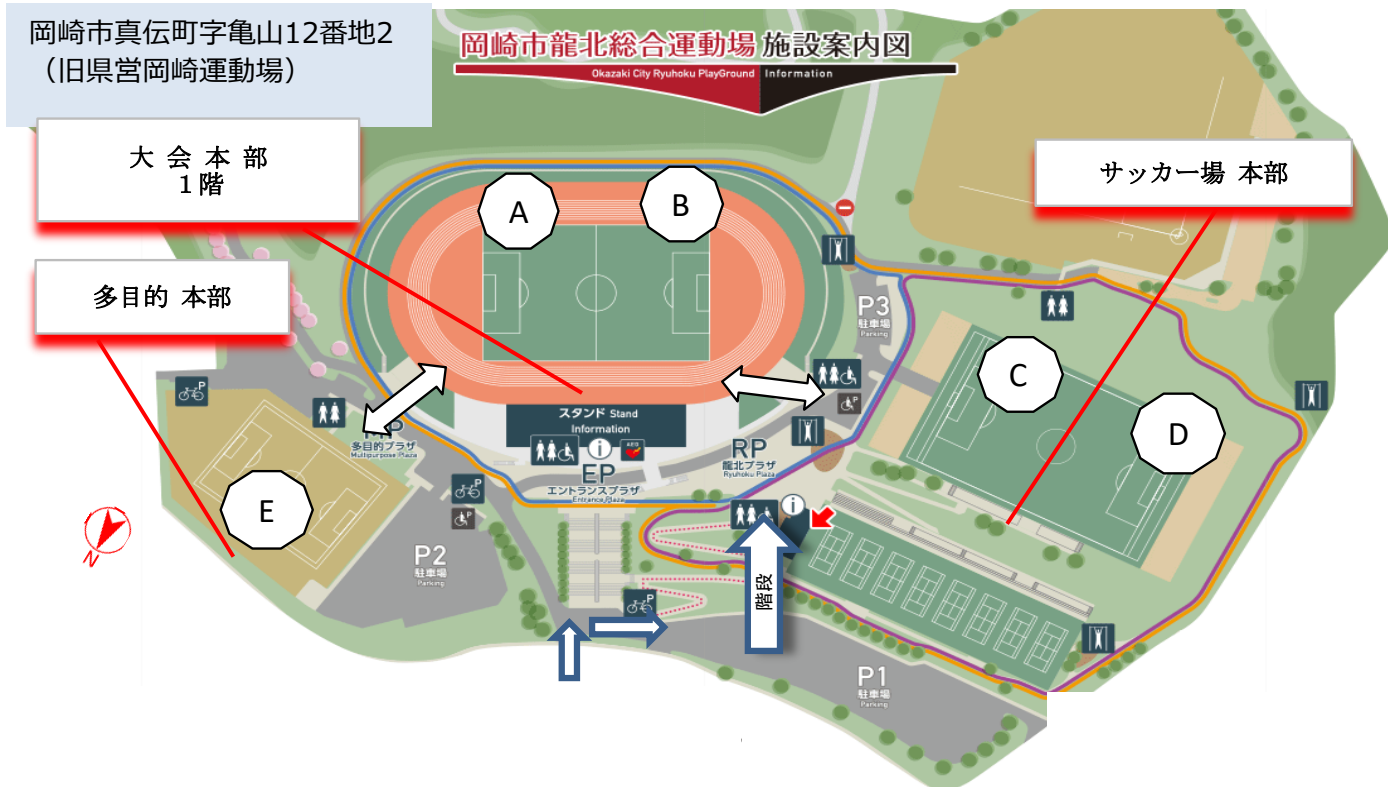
岡崎市真伝町字亀山12番地2
（旧県営岡崎運動場）

岡崎市龍北総合運動場 施設案内図
Okazaki City Ryuhoku PlayGround Information

大 会 本 部
１階

サッカー場 本部

多目的 本部

A

B

C

D

E

P3
駐車場
Parking

スタンド Stand
Information

AED

EP
エントランスプラザ
Entrance Plaza

RP
龍北プラザ
Ryuhoku Plaza

MP
多目的プラザ
Multipurpose Plaza

P2
駐車場
Parking

P1
駐車場
Parking

階段

N